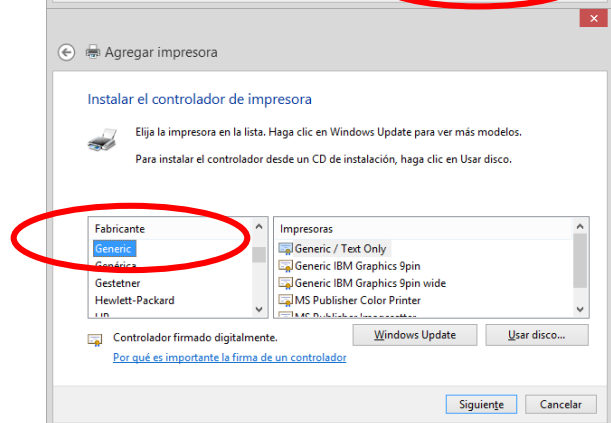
Agregar impresora

Instalar el controlador de impresora

Elija la impresora en la lista. Haga clic en Windows Update para ver más modelos.

Para instalar el controlador desde un CD de instalación, haga clic en Usar disco.

| Fabricante |
|---|
| Generic |
| Genérica |
| Gestetner |
| Hewlett-Packard |
| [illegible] |

| Impresoras |
|---|
| Generic / Text Only |
| Generic IBM Graphics 9pin |
| Generic IBM Graphics 9pin wide |
| MS Publisher Color Printer |
| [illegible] |

Controlador firmado digitalmente.

Windows Update

Usar disco...

Por qué es importante la firma de un controlador

Siguiente

Cancelar